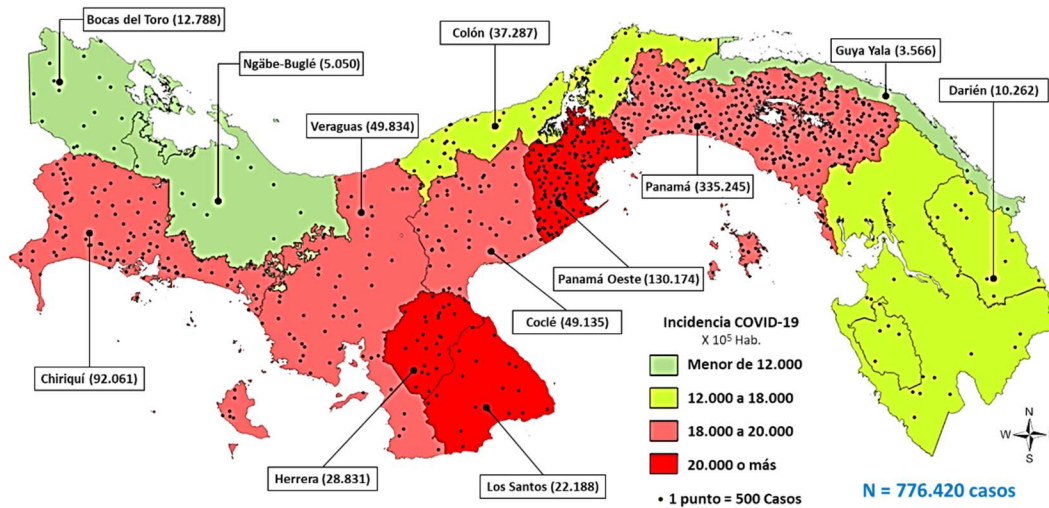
Bocas del Toro (12.788)

Ngäbe-Buglé (5.050)

Colón (37.287)

Guya Yala (3.566)

Darién (10.262)

Veraguas (49.834)

Panamá (335.245)

Panamá Oeste (130.174)

Coclé (49.135)

Chiriquí (92.061)

Herrera (28.831)

Los Santos (22.188)

Incidencia COVID-19
X $10^5$ Hab.

Menor de 12.000

12.000 a 18.000

18.000 a 20.000

20.000 o más

• 1 punto = 500 Casos

N = 776.420 casos

N
W
S